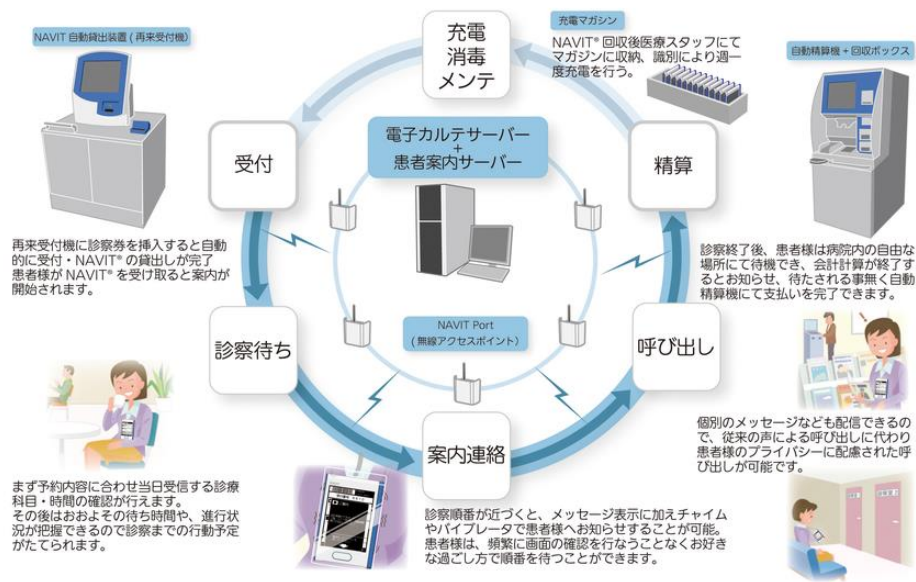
NAVIT 自動貸出装置（再来受付機）

充電
消毒
メンテ

充電マガジン

NAVIT® 回収後医療スタッフにてマガジンに収納、識別により週一度充電を行う。

自動精算機＋回収ボックス

受付

電子カルテサーバー
＋
患者案内サーバー

精算

再来受付機に診察券を挿入すると自動的に受付・NAVIT® の貸出しが完了
患者様が NAVIT® を受け取ると案内が開始されます。

診察終了後、患者様は病院内の自由な場所にて待機でき、会計計算が終了するとお知らせ、待たされる事無く自動精算機にて支払いを完了できます。

NAVIT Port
（無線アクセスポイント）

診察待ち

呼び出し

個別のメッセージなども配信できるので、従来の声による呼び出しに代わり患者様のプライバシーに配慮された呼び出しが可能です。

案内連絡

まず予約内容に合わせ当日受信する診療科目・時間の確認が行えます。
その後はおおよその待ち時間や、進行状況が把握できるので診察までの行動予定がたてられます。

診察順番が近づくと、メッセージ表示に加えチャイムやバイブレータで患者様へお知らせすることが可能。
患者様は、頻繁に画面の確認を行なうことなくお好きな過ごし方で順番を待つことができます。